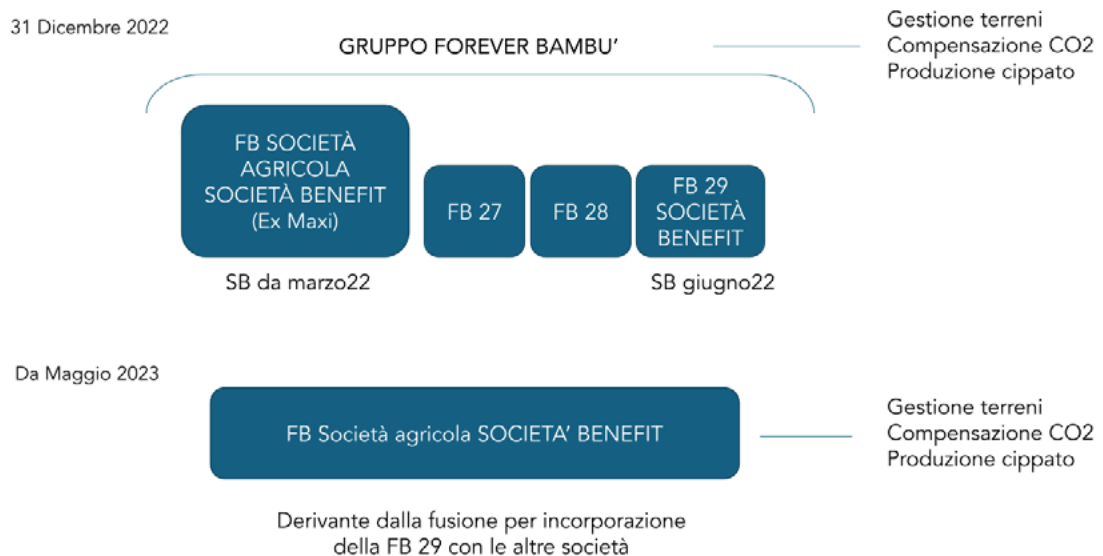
31 Dicembre 2022

GRUPPO FOREVER BAMBU'

Gestione terreni
Compensazione CO2
Produzione cippato

FB SOCIETÀ AGRICOLA SOCIETÀ BENEFIT (Ex Maxi)

FB 27

FB 28

FB 29 SOCIETÀ BENEFIT

SB da marzo22

SB giugno22

Da Maggio 2023

FB Società agricola SOCIETA' BENEFIT

Gestione terreni
Compensazione CO2
Produzione cippato

Derivante dalla fusione per incorporazione della FB 29 con le altre società